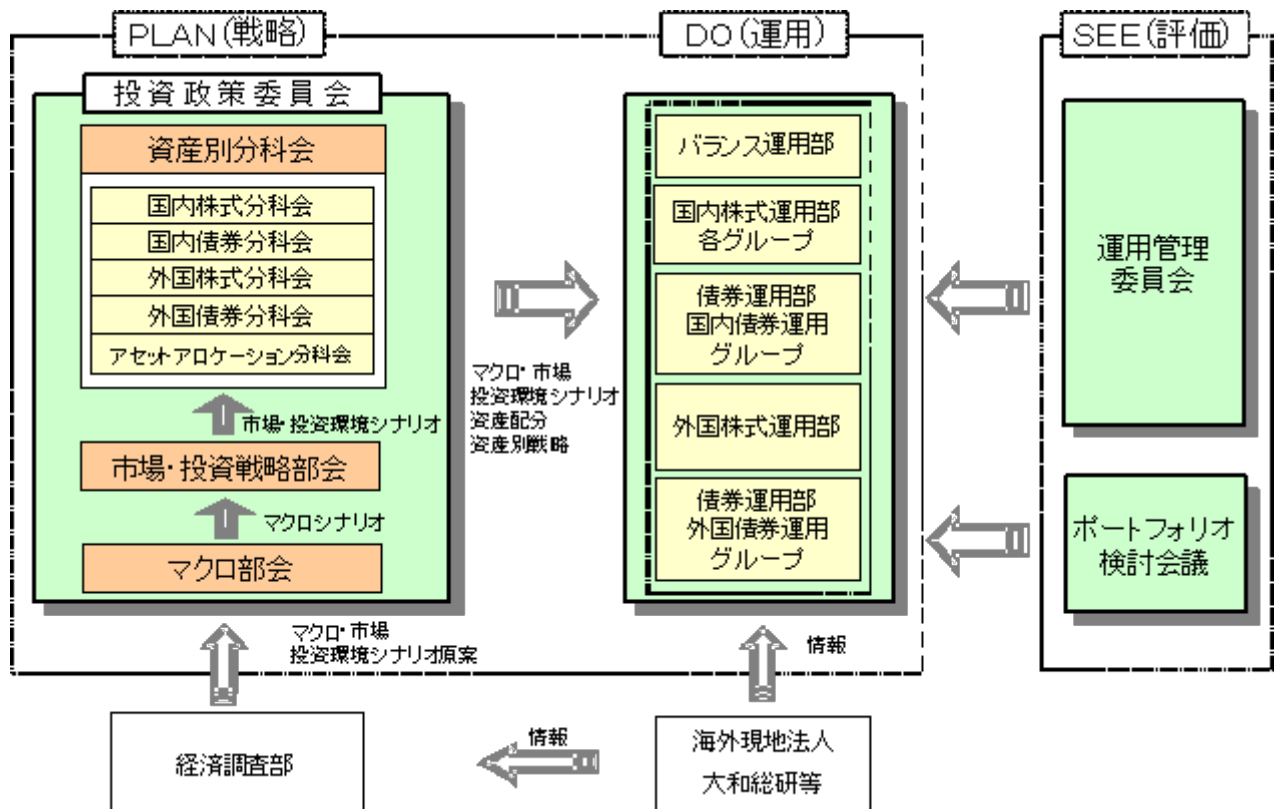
PLAN(戦略)

DO(運用)

SEE(評価)

投資政策委員会

資産別分科会

国内株式分科会

国内債券分科会

外国株式分科会

外国債券分科会

アセットアロケーション分科会

市場・投資環境シナリオ

市場・投資戦略部会

マクロシナリオ

マクロ部会

マクロ・市場
投資環境シナリオ
資産配分
資産別戦略

バランス運用部

国内株式運用部
各グループ

債券運用部
国内債券運用
グループ

外国株式運用部

債券運用部
外国債券運用
グループ

運用管理
委員会

ポートフォリオ
検討会議

マクロ・市場
投資環境シナリオ原案

情報

経済調査部

情報

海外現地法人
大和総研等